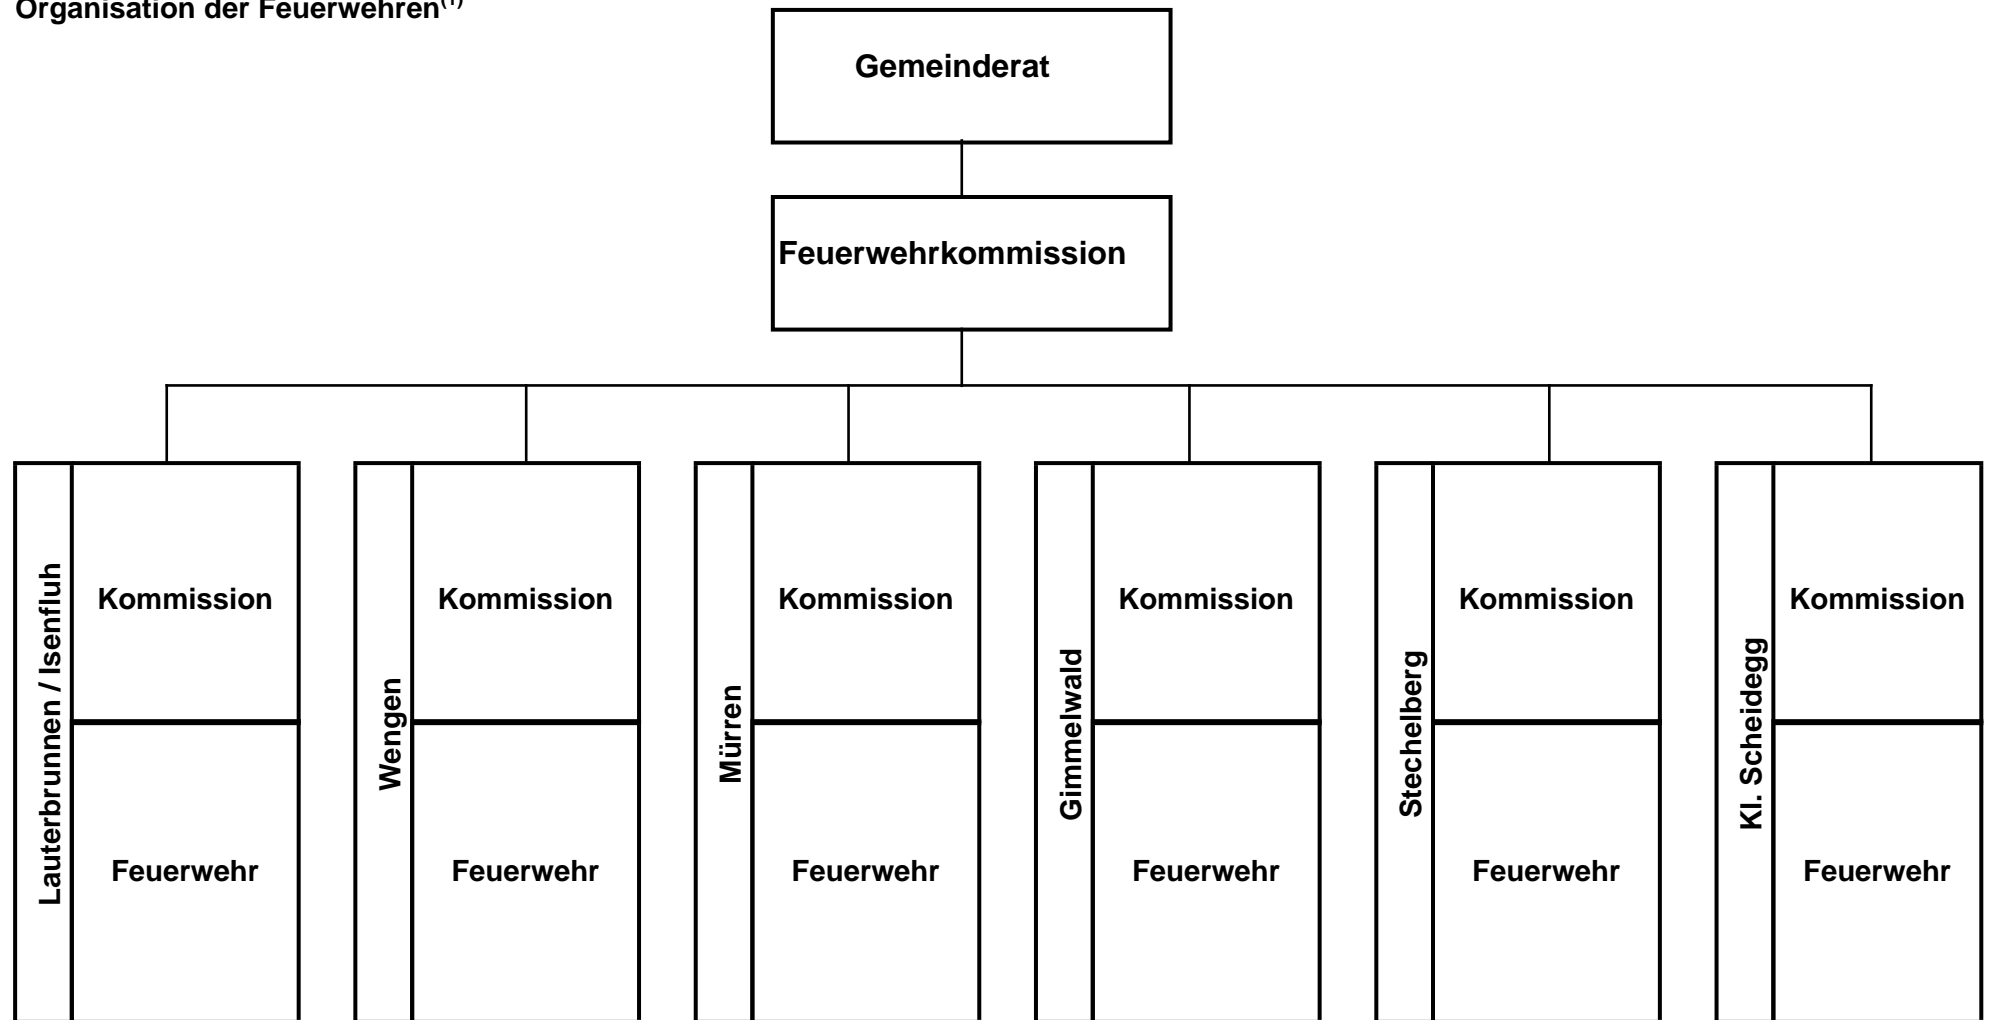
Organisation der Feuerwehren$^{(1)}$

Gemeinderat

Feuerwehrkommission

Lauterbrunnen / Isenfluh
Kommission
Feuerwehr

Wengen
Kommission
Feuerwehr

Mürren
Kommission
Feuerwehr

Gimmelwald
Kommission
Feuerwehr

Stechelberg
Kommission
Feuerwehr

Kl. Scheidegg
Kommission
Feuerwehr